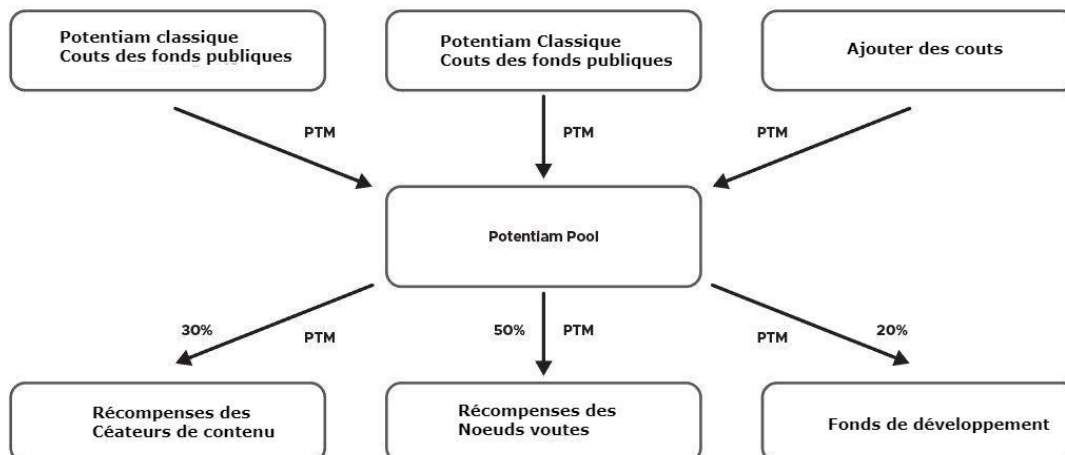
Potentiam classique
Couts des fonds publiques

Potentiam Classique
Couts des fonds publiques

Ajouter des couts

PTM

PTM

PTM

Potentiam Pool

30%

PTM

50%

PTM

PTM

20%

Récompenses des
Céateurs de contenu

Récompenses des
Noeuds voutes

Fonds de développement